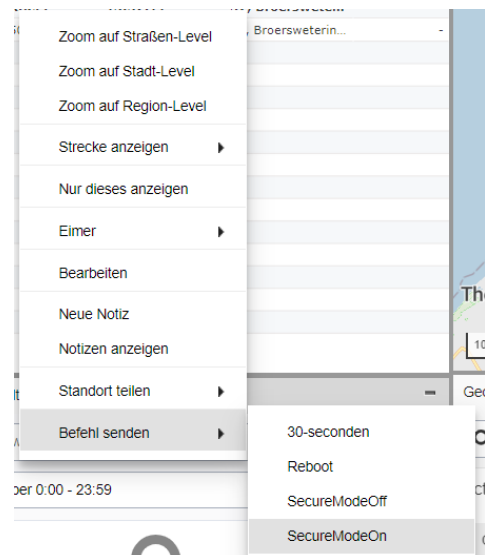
, Broersweterin...

-

Zoom auf Straßen-Level

Zoom auf Stadt-Level

Zoom auf Region-Level

Strecke anzeigen

Nur dieses anzeigen

Eimer

Bearbeiten

Neue Notiz

Notizen anzeigen

Standort teilen

Befehl senden

30-seconden

Reboot

SecureModeOff

SecureModeOn

per 0:00 - 23:59

The

Ge